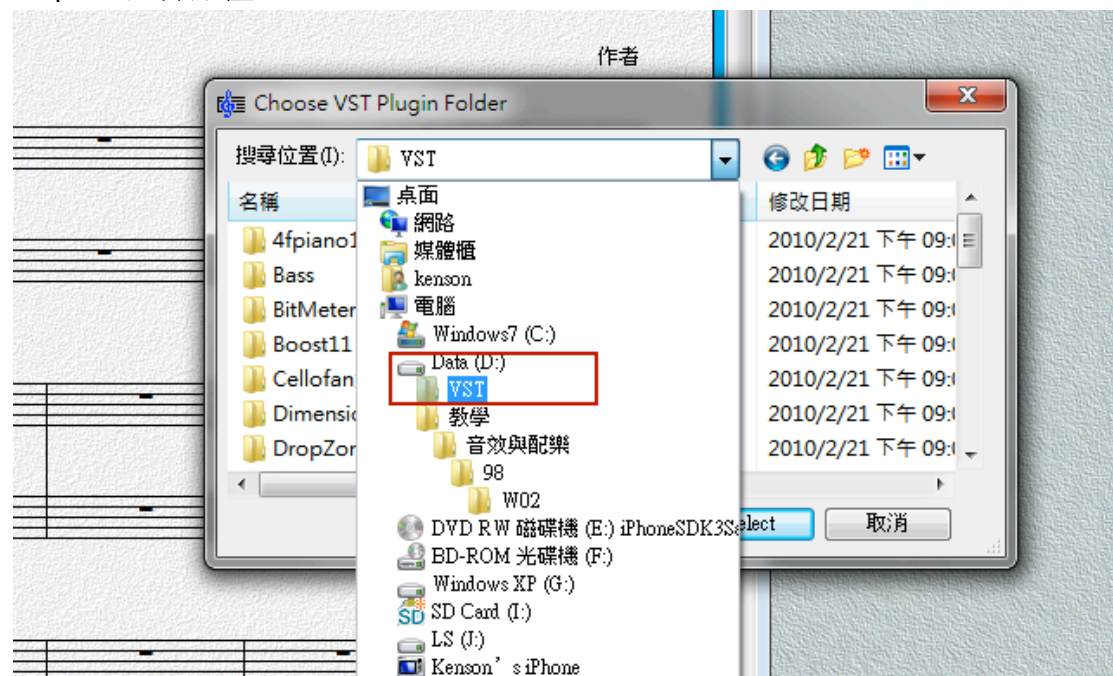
作者

Choose VST Plugin Folder

搜尋位置(I): VST

名稱

4fpiano1
Bass
BitMeter
Boost11
Cellofan
Dimensio
DropZor

修改日期

2010/2/21 下午 09:0
2010/2/21 下午 09:0
2010/2/21 下午 09:0
2010/2/21 下午 09:0
2010/2/21 下午 09:0
2010/2/21 下午 09:0
2010/2/21 下午 09:0

桌面
網路
媒體櫃
kenson
電腦
Windows7 (C:)
Data (D:)
VST
教學
音效與配樂
98
W02
DVD RW 磁碟機 (E:) iPhoneSDK3S
BD-ROM 光碟機 (F:)
Windows XP (G:)
SD Card (I:)
LS (J:)
Kenson's iPhone

elect
取消